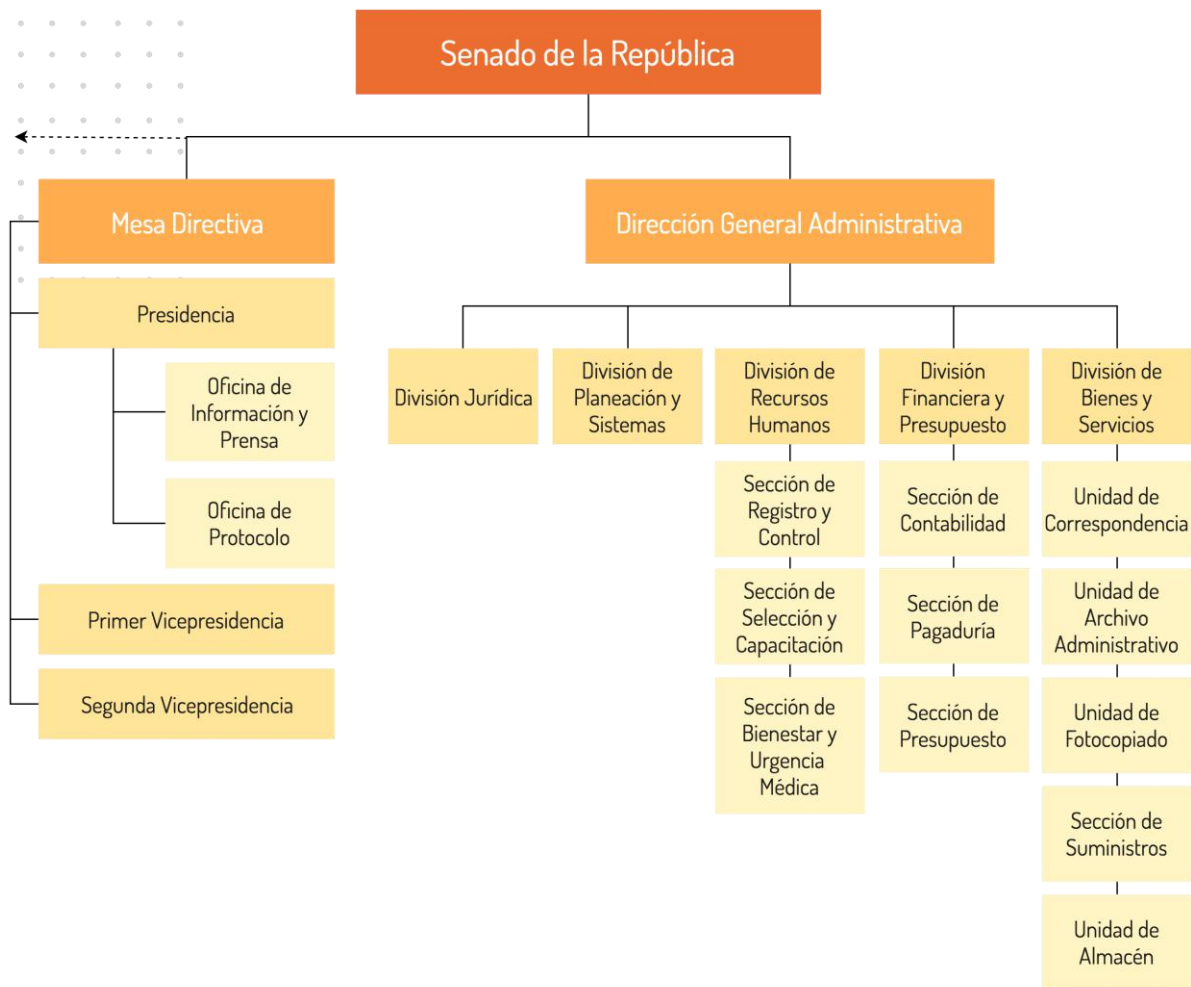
Senado de la República

Mesa Directiva

Presidencia

Oficina de Información y Prensa

Oficina de Protocolo

Primer Vicepresidencia

Segunda Vicepresidencia

Dirección General Administrativa

División Jurídica

División de Planeación y Sistemas

División de Recursos Humanos

Sección de Registro y Control

Sección de Selección y Capacitación

Sección de Bienestar y Urgencia Médica

División Financiera y Presupuesto

Sección de Contabilidad

Sección de Pagaduría

Sección de Presupuesto

División de Bienes y Servicios

Unidad de Correspondencia

Unidad de Archivo Administrativo

Unidad de Fotocopiado

Sección de Suministros

Unidad de Almacén